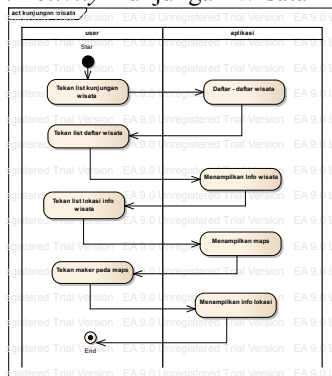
act kunjungan wisata

| user | aplikasi |
|---|---|

Star

Tekan list kunjungan wisata

Daftar - daftar wisata

Tekan list daftar wisata

Menampilkan Info wisata

Tekan list lokasi info wisata

Menampilkan maps

Tekan maker pada maps

Menampilkan info lokasi

End

EA 9.0 Unregistered Trial Version EA 9.0 Unregistered Trial Version EA 9.0 Unregistered Trial Version EA 9.0 Unregistered Trial Version EA 9.0 Unregistered Trial Version EA 9.0 Unregistered Trial Version EA 9.0 Unregistered Trial Version EA 9.0 Unregistered Trial Version EA 9.0 Unregistered Trial Version EA 9.0 Unregistered Trial Version